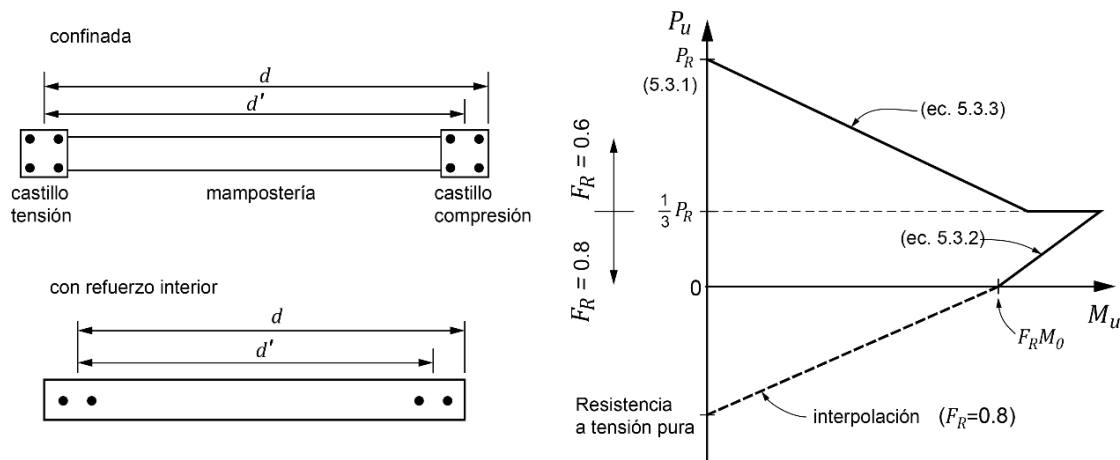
confinada

$d$

$d'$

castillo tensión

mampostería

castillo compresión

con refuerzo interior

$d$

$d'$

$P_u$

$P_R$

(5.3.1)

(ec. 5.3.3)

$F_R = 0.6$

$\frac{1}{3} P_R$

(ec. 5.3.2)

$F_R = 0.8$

0

$M_u$

$F_R M_0$

Resistencia a tensión pura

interpolación ($F_R$=0.8)